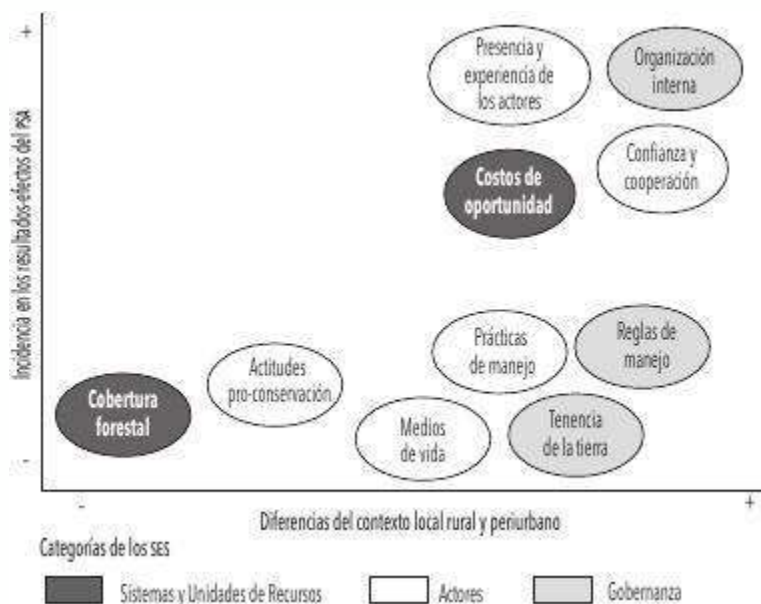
+

Incidencia en los resultados-efectos del PSA

-

Presencia y experiencia de los actores

Organización interna

Costos de oportunidad

Confianza y cooperación

Prácticas de manejo

Reglas de manejo

Actitudes pro-conservación

Cobertura forestal

Medios de vida

Tenencia de la tierra

-

Diferencias del contexto local rural y periurbano

+

Categorías de los SES

Sistemas y Unidades de Recursos

Actores

Gobernanza